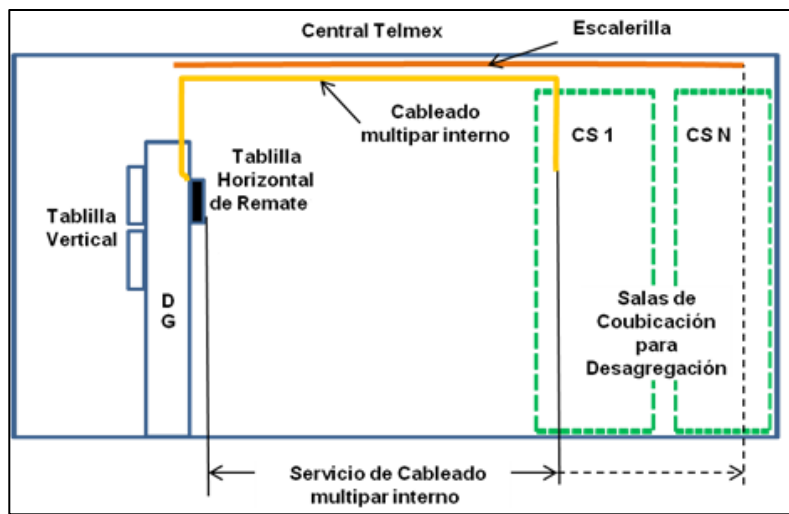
Central Telmex

Escalerilla

Cableado multipar interno

CS 1

CS N

Tablilla Horizontal de Remate

Tablilla Vertical

D G

Salas de Coubicación para Desagregación

Servicio de Cableado multipar interno